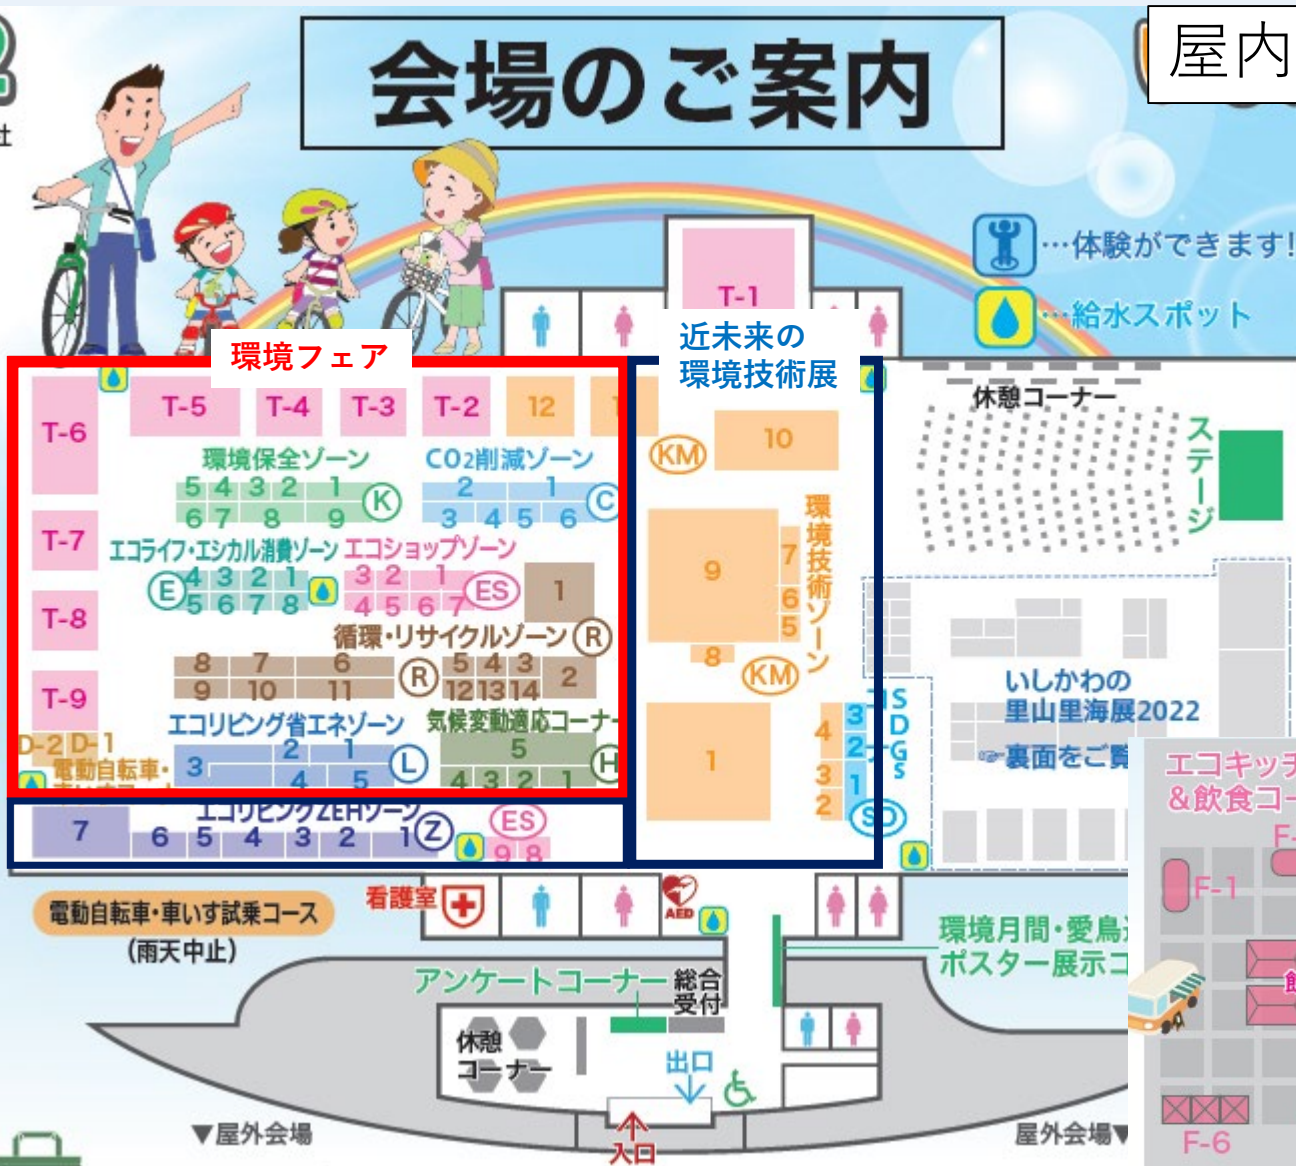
会場のご案内

屋内

…体験ができます!

…給水スポット

T-1

環境フェア

近未来の環境技術展

T-6 T-5 T-4 T-3 T-2 12

環境保全ゾーン
5 4 3 2 1 K
6 7 8 9

$CO_2$削減ゾーン
2 1 C
3 4 5 6

T-7
エコライフ・エシカル消費ゾーン
E 4 3 2 1
5 6 7 8

エコショップゾーン
3 2 1 ES
4 5 6 7

1

T-8
循環・リサイクルゾーン R
8 7 6 R 5 4 3 2
9 10 11 12 13 14

T-9
エコリビング省エネゾーン
3 2 1 L
4 5

気候変動適応コーナー
5 H
4 3 2 1

D-2 D-1
電動自転車・

エコリビングZEHゾーン
7 6 5 4 3 2 1 Z
ES 9 8

KM 10
9
環境技術ゾーン
7 6 5
8
KM
1
4 3 2 1 3 2
SDGs
SD

休憩コーナー

ステージ

いしかわの里山里海展2022
☞裏面をご覧

エコキッチ&飲食コー
F-1
F-6

電動自転車・車いす試乗コース
(雨天中止)

看護室

AED

環境月間・愛鳥ポスター展示コ

アンケートコーナー

総合受付

休憩コーナー

出口

入口

▼屋外会場

屋外会場▼